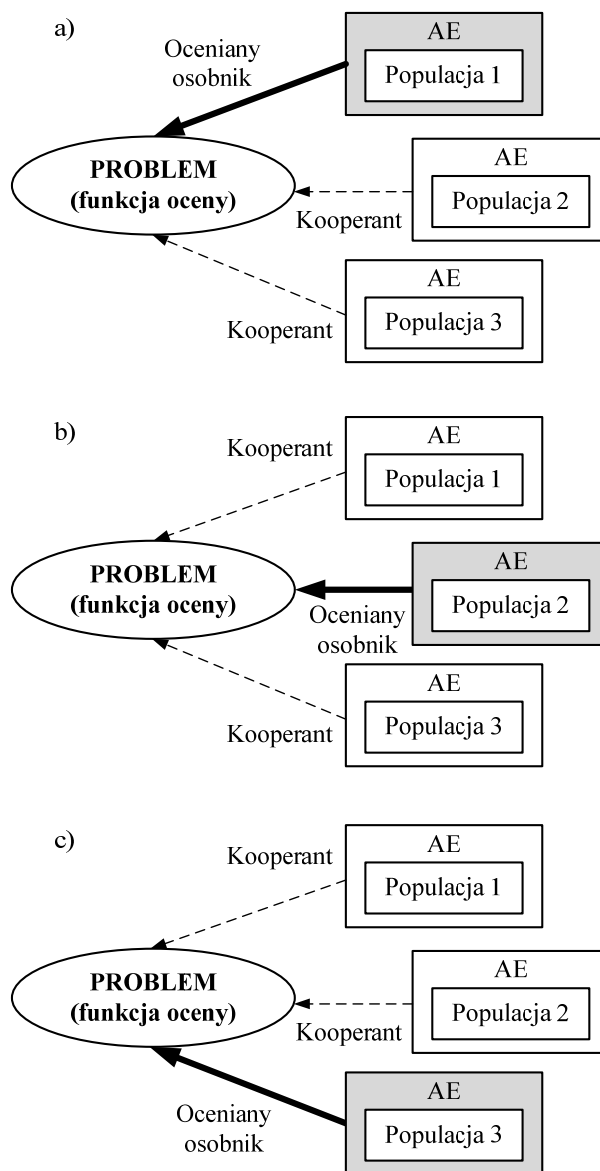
a)

Oceniany osobnik

AE

Populacja 1

PROBLEM (funkcja oceny)

AE

Populacja 2

Kooperant

AE

Kooperant

Populacja 3

b)

Kooperant

AE

Populacja 1

AE

PROBLEM (funkcja oceny)

Populacja 2

Oceniany osobnik

AE

Kooperant

Populacja 3

c)

Kooperant

AE

Populacja 1

AE

PROBLEM (funkcja oceny)

Populacja 2

Kooperant

AE

Oceniany osobnik

Populacja 3